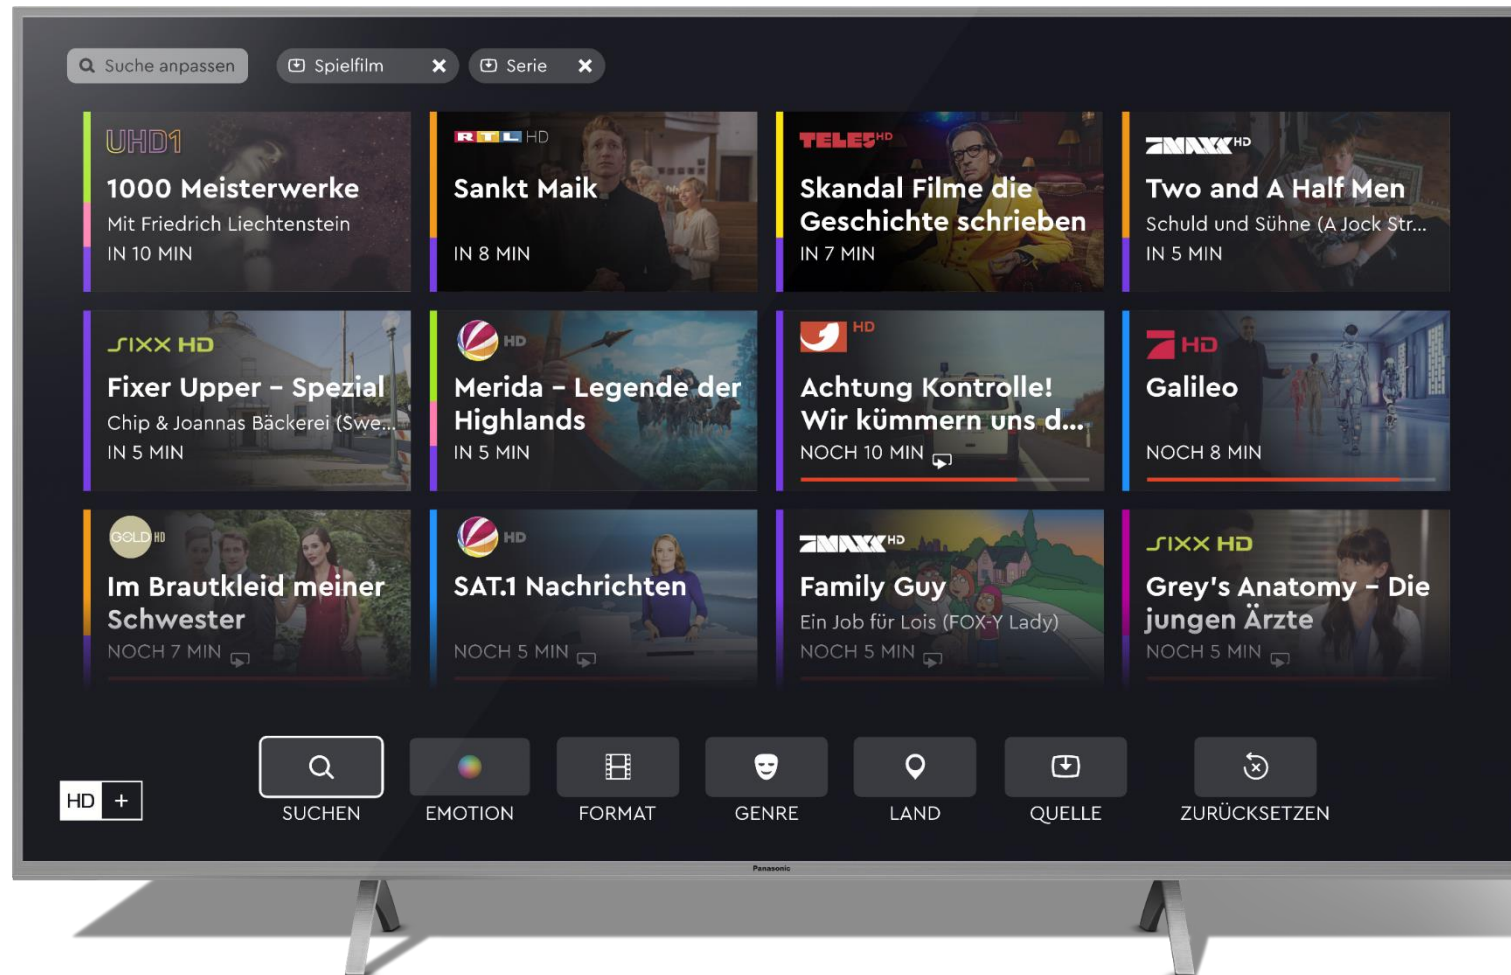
Suche anpassen
Spielfilm
Serie

UHD1
1000 Meisterwerke
Mit Friedrich Liechtenstein
IN 10 MIN

RTL HD
Sankt Maik
IN 8 MIN

TELE5 HD
Skandal Filme die Geschichte schrieben
IN 7 MIN

ZMAXX HD
Two and A Half Men
Schuld und Sühne (A Jock Str...
IN 5 MIN

SIXX HD
Fixer Upper – Spezial
Chip & Joannas Bäckerei (Swe...
IN 5 MIN

HD
Merida – Legende der Highlands
IN 5 MIN

HD
Achtung Kontrolle! Wir kümmern uns d...
NOCH 10 MIN

HD
Galileo
NOCH 8 MIN

GOLD HD
Im Brautkleid meiner Schwester
NOCH 7 MIN

HD
SAT.1 Nachrichten
NOCH 5 MIN

ZMAXX HD
Family Guy
Ein Job für Lois (FOX-Y Lady)
NOCH 5 MIN

SIXX HD
Grey's Anatomy – Die jungen Ärzte
NOCH 5 MIN

HD +
SUCHEN
EMOTION
FORMAT
GENRE
LAND
QUELLE
ZURÜCKSETZEN

Panasonic